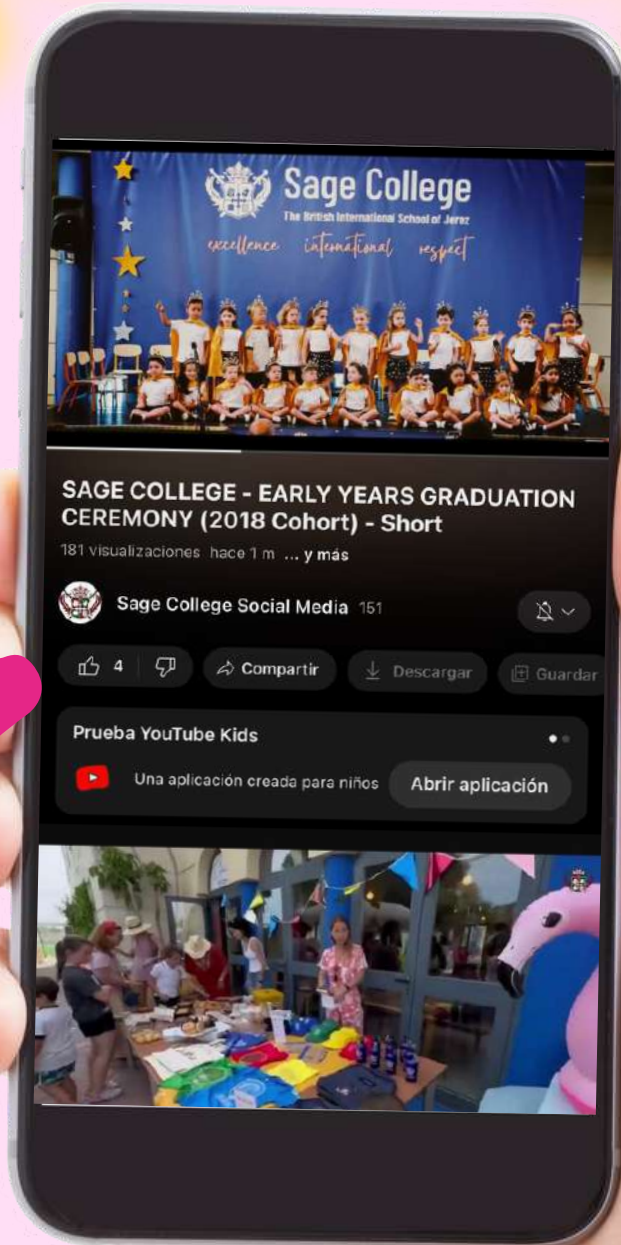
Sage College
The British International School of Jerez
excellence international respect

SAGE COLLEGE - EARLY YEARS GRADUATION CEREMONY (2018 Cohort) - Short

181 visualizaciones hace 1 m ... y más

Sage College Social Media 151

4

Compartir

Descargar

Guardar

Prueba YouTube Kids

Una aplicación creada para niños

Abrir aplicación